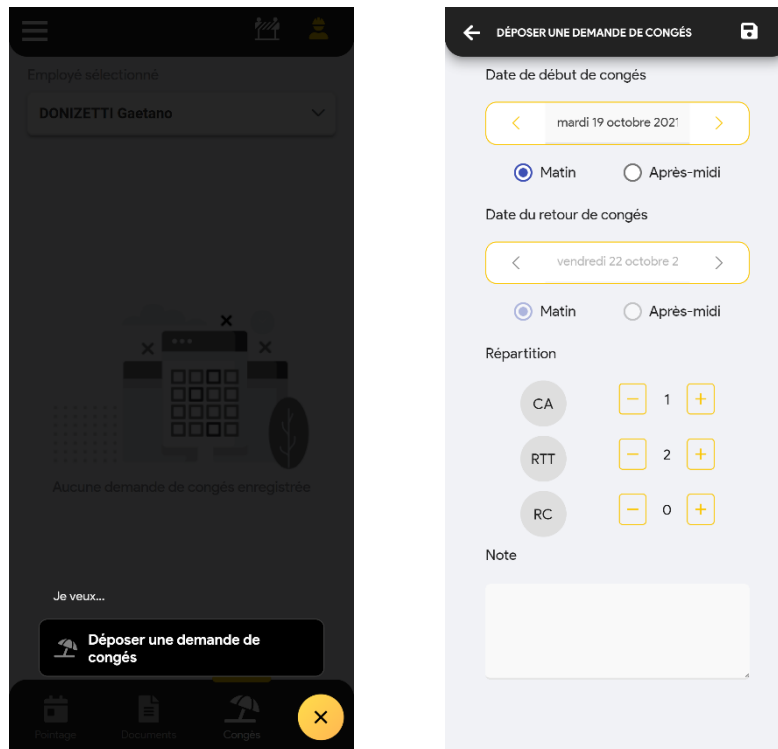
Employé sélectionné

DONIZETTI Gaetano

Aucune demande de congés enregistrée

Je veux...

Déposer une demande de congés

Pointage Documents Congés

DÉPOSER UNE DEMANDE DE CONGÉS

Date de début de congés

mardi 19 octobre 2021

Matin Après-midi

Date du retour de congés

vendredi 22 octobre 2

Matin Après-midi

Répartition

CA 1

RTT 2

RC 0

Note